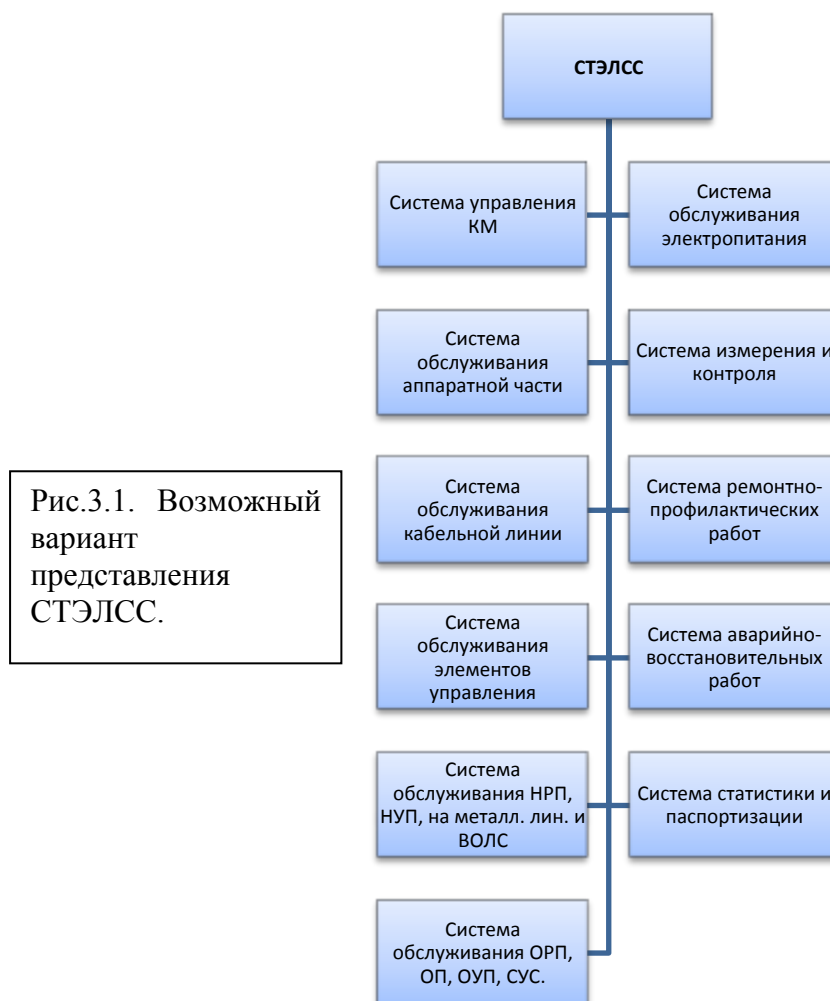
СТЭЛСС

Система управления КМ

Система обслуживания электропитания

Система обслуживания аппаратной части

Система измерения и контроля

Рис.3.1. Возможный вариант представления СТЭЛСС.

Система обслуживания кабельной линии

Система ремонтно-профилактических работ

Система обслуживания элементов управления

Система аварийно-восстановительных работ

Система обслуживания НРП, НУП, на металл. лин. и ВОЛС

Система статистики и паспортизации

Система обслуживания ОРП, ОП, ОУП, СУС.